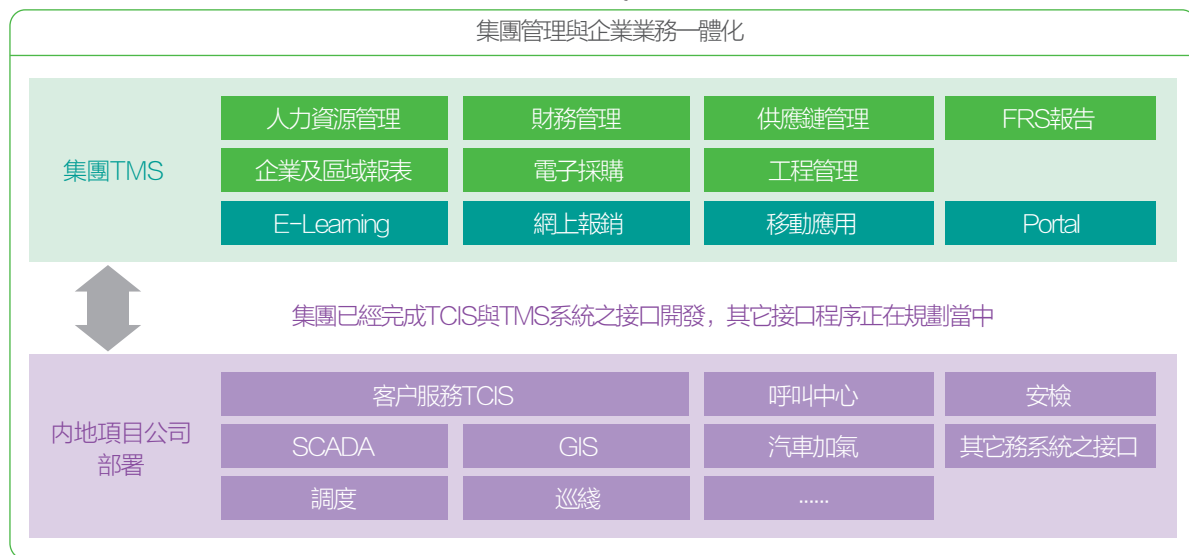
集團管理與企業業務一體化

集團TMS

人力資源管理
財務管理
供應鏈管理
FRS報告
企業及區域報表
電子採購
工程管理
E-Leaming
網上報銷
移動應用
Portal

集團已經完成TCIS與TMS系統之接口開發，其它接口程序正在規劃當中

內地項目公司部署

客户服務TCIS
呼叫中心
安檢
SCADA
GIS
汽車加氣
其它務系統之接口
調度
巡綫
......